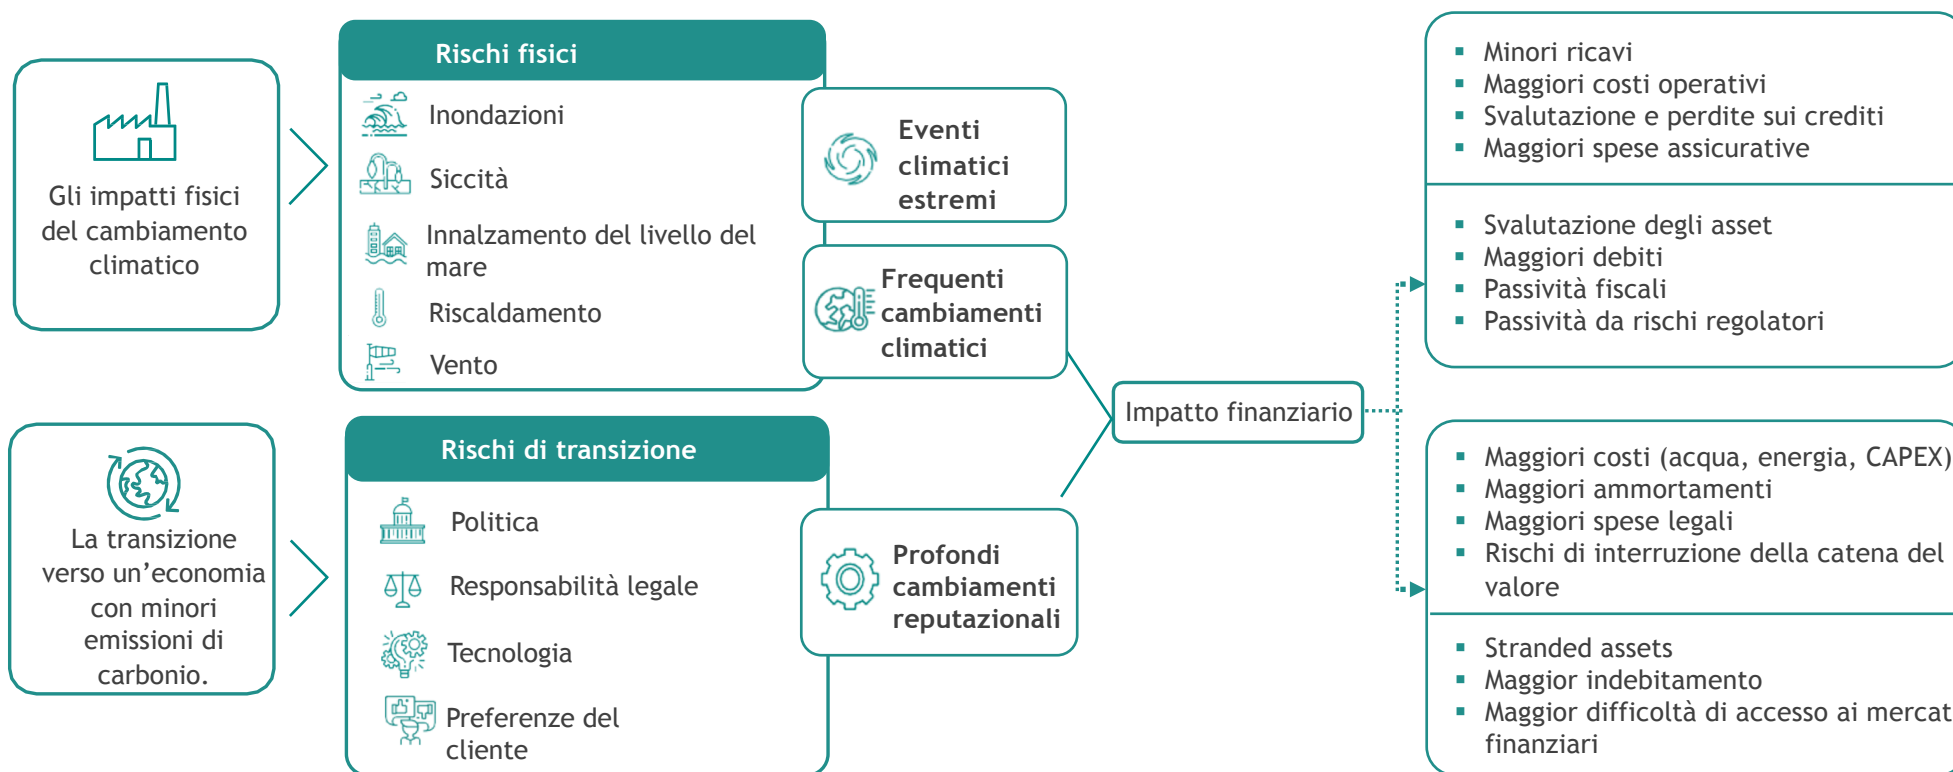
Gli impatti fisici del cambiamento climatico

Rischi fisici

Inondazioni

Siccità

Innalzamento del livello del mare

Riscaldamento

Vento

Eventi climatici estremi

Frequenti cambiamenti climatici

La transizione verso un'economia con minori emissioni di carbonio.

Rischi di transizione

Politica

Responsabilità legale

Tecnologia

Preferenze del cliente

Profondi cambiamenti reputazionali

Impatto finanziario

- Minori ricavi
- Maggiori costi operativi
- Svalutazione e perdite sui crediti
- Maggiori spese assicurative

- Svalutazione degli asset
- Maggiori debiti
- Passività fiscali
- Passività da rischi regolatori

- Maggiori costi (acqua, energia, CAPEX)
- Maggiori ammortamenti
- Maggiori spese legali
- Rischi di interruzione della catena del valore

- Stranded assets
- Maggior indebitamento
- Maggior difficoltà di accesso ai mercat finanziari